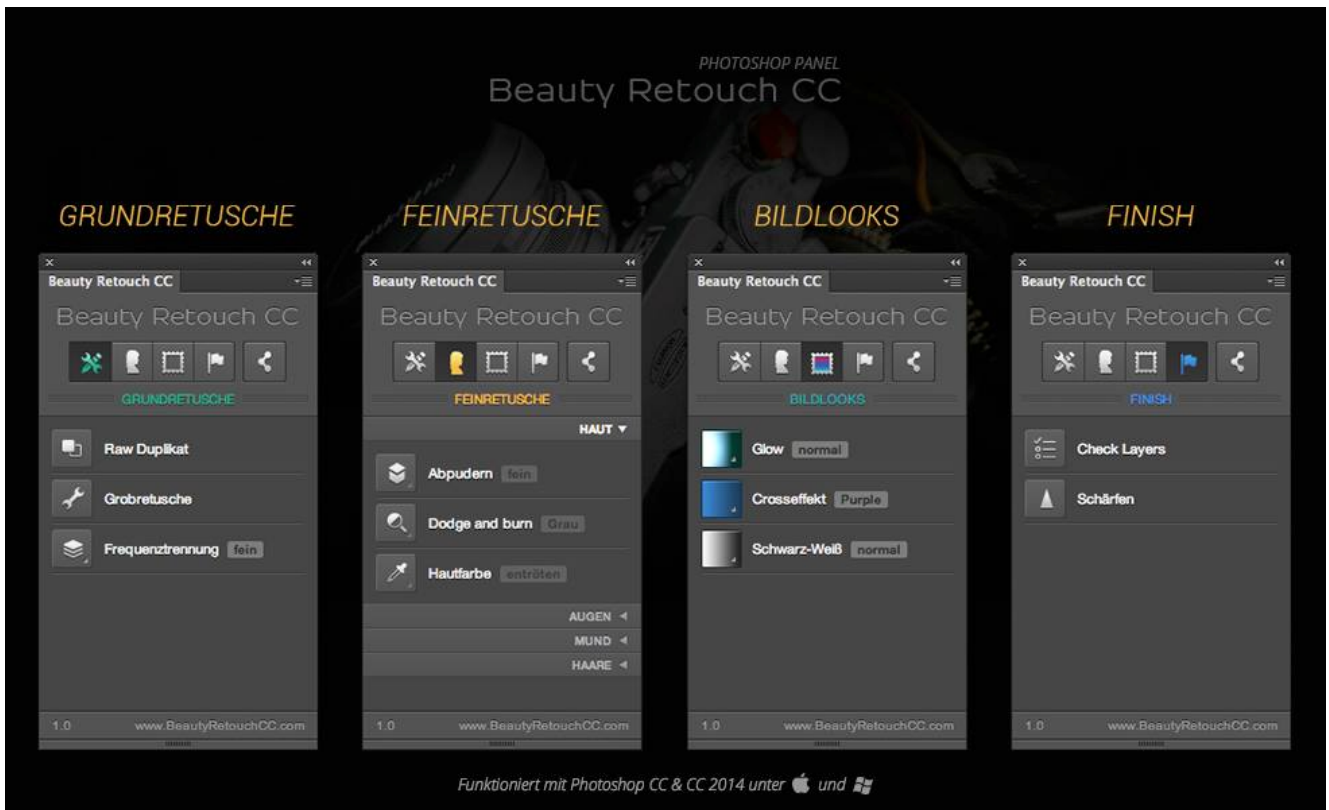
PHOTOSHOP PANEL
Beauty Retouch CC

GRUNDRETUSCHE

Beauty Retouch CC
Beauty Retouch CC
GRUNDRETUSCHE
Raw Duplikat
Grobretusche
Frequenztrennung fein
1.0 www.BeautyRetouchCC.com

FEINRETUSCHE

Beauty Retouch CC
Beauty Retouch CC
FEINRETUSCHE
HAUT ▼
Abpudern fein
Dodge and burn Grau
Hautfarbe entröten
AUGEN ◄
MUND ◄
HAARE ◄
1.0 www.BeautyRetouchCC.com

BILDLOOKS

Beauty Retouch CC
Beauty Retouch CC
BILDLOOKS
Glow normal
Crosseffekt Purple
Schwarz-Weiß normal
1.0 www.BeautyRetouchCC.com

FINISH

Beauty Retouch CC
Beauty Retouch CC
FINISH
Check Layers
Schärfen
1.0 www.BeautyRetouchCC.com

Funktioniert mit Photoshop CC & CC 2014 unter und